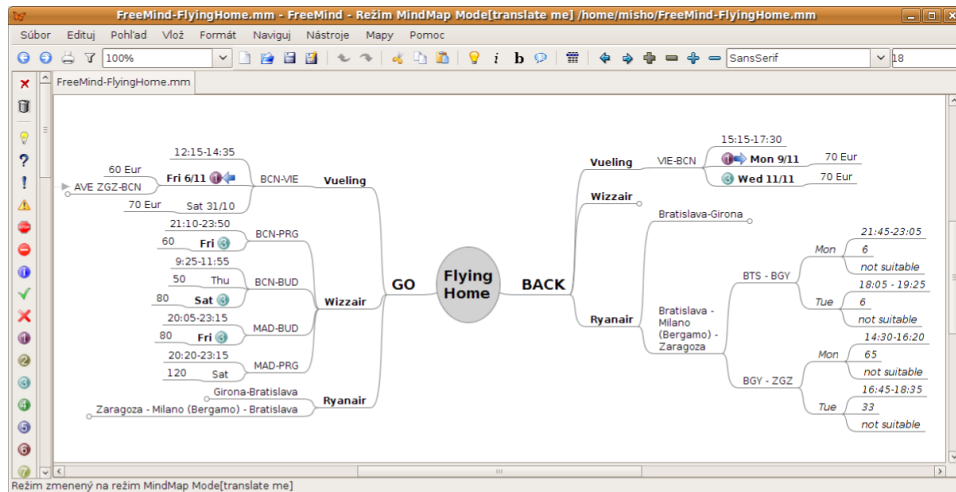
FreeMind-FlyingHome.mm - FreeMind - Režim MindMap Mode[translate me] /home/misho/FreeMind-FlyingHome.mm

Súbor Edituj Pohľad Vlož Formát Naviguj Nástroje Mapy Pomoc

100%

SansSerif 18

FreeMind-FlyingHome.mm

Flying Home

GO

Vueling
BCN-VIE
12:15-14:35
Fri 6/11
60 Eur
AVE ZGZ-BCN
Sat 31/10
70 Eur

Wizzair
BCN-PRG
21:10-23:50
60 Fri
BCN-BUD
9:25-11:55
50 Thu
80 Sat
MAD-BUD
20:05-23:15
80 Fri
MAD-PRG
20:20-23:15
120 Sat

Ryanair
Girona-Bratislava
Zaragoza - Milano (Bergamo) - Bratislava

BACK

Vueling
VIE-BCN
15:15-17:30
Mon 9/11
70 Eur
Wed 11/11
70 Eur

Wizzair

Ryanair
Bratislava-Girona
Bratislava - Milano (Bergamo) - Zaragoza
BTS - BGY
Mon
21:45-23:05
6
not suitable
Tue
18:05 - 19:25
6
not suitable
BGY - ZGZ
Mon
14:30-16:20
65
not suitable
Tue
16:45-18:35
33
not suitable

Režim zmenený na režim MindMap Mode[translate me]